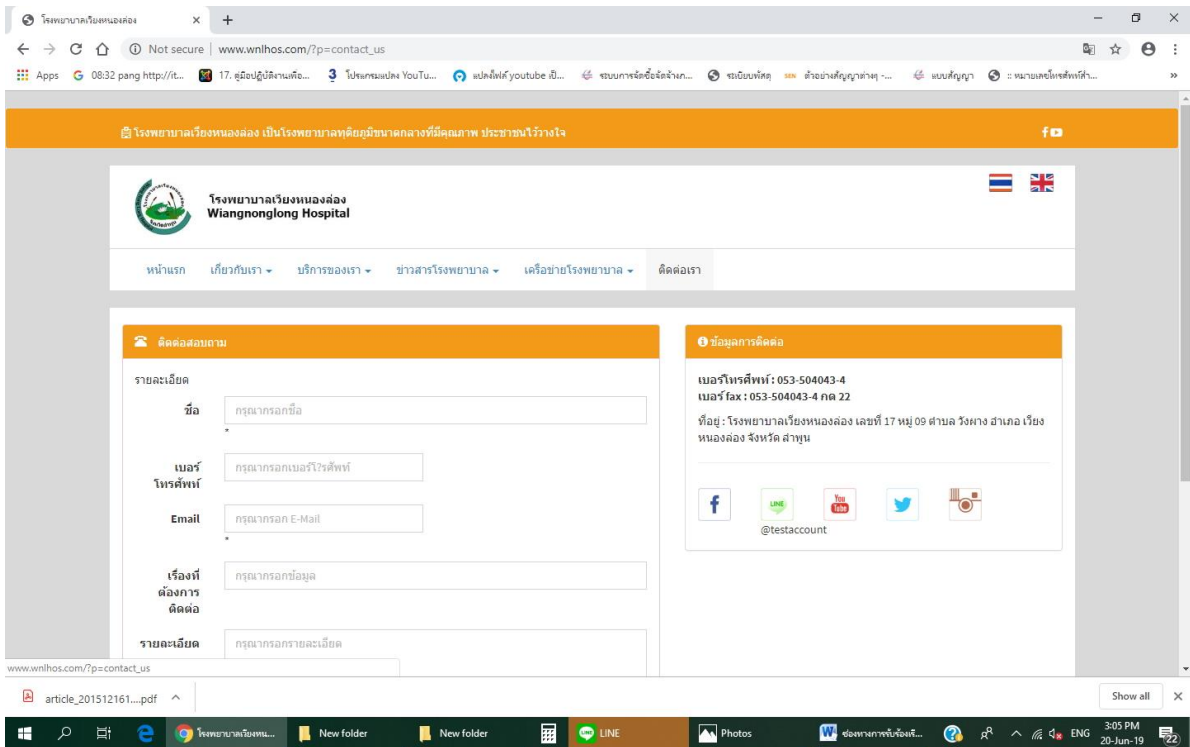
โรงพยาบาลเวียงหนองล่อง ×

Not secure | www.wnlhos.com/?p=contact_us

Apps 08:32 pang http://it... 17. คู่มือปฏิบัติงานเพื่อ... 3 โปรแกรมแปลง YouTu... แปลงไฟล์ youtube เป็... ระบบการจัดซื้อจัดจ้างภ... ระเบียบพัสดุ ตัวอย่างสัญญาต่างๆ -... แบบสัญญา :: หมายเลขโทรศัพท์สำ...

โรงพยาบาลเวียงหนองล่อง เป็นโรงพยาบาลทุติยภูมิขนาดกลางที่มีคุณภาพ ประชาชนไว้วางใจ

โรงพยาบาลเวียงหนองล่อง
Wiangnonglong Hospital

หน้าแรก เกี่ยวกับเรา บริการของเรา ข่าวสารโรงพยาบาล เครือข่ายโรงพยาบาล ติดต่อเรา

ติดต่อสอบถาม

รายละเอียด

ชื่อ กรุณากรอกชื่อ

เบอร์โทรศัพท์ กรุณากรอกเบอร์โ?รศัพท์

Email กรุณากรอก E-Mail

เรื่องที่ต้องการติดต่อ กรุณากรอกข้อมูล

รายละเอียด กรุณากรอกรายละเอียด

ข้อมูลการติดต่อ

เบอร์โทรศัพท์ : 053-504043-4
เบอร์ fax : 053-504043-4 กด 22

ที่อยู่ : โรงพยาบาลเวียงหนองล่อง เลขที่ 17 หมู่ 09 ตำบล วังผาง อำเภอ เวียงหนองล่อง จังหวัด ลำพูน

LINE You Tube

@testaccount

www.wnlhos.com/?p=contact_us

article_201512161....pdf

Show all

โรงพยาบาลเวียงหน... New folder New folder LINE Photos ช่องทางการรับข้อมูลร... ENG 3:05 PM 20-Jun-19 22